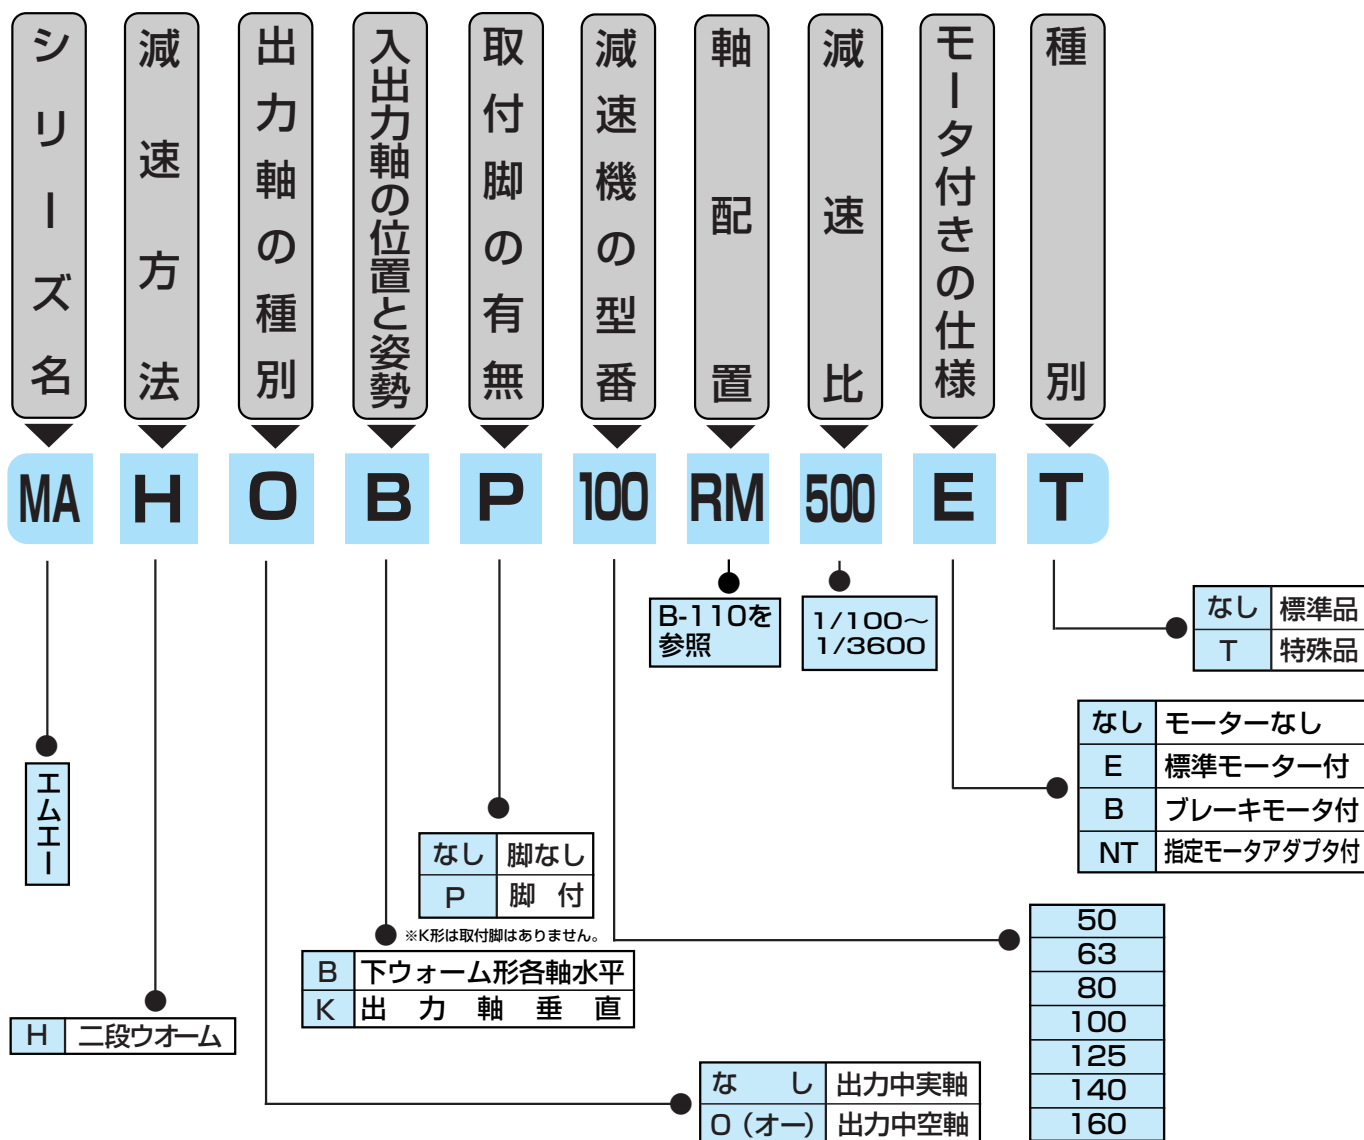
シリーズ名

減速方法

出力軸の種別

入出力軸の位置と姿勢

取付脚の有無

減速機の型番

軸配置

減速比

モータ付きの仕様

種別

MA H O B P 100 RM 500 E T

B-110を参照

1/100～1/3600

| なし | 標準品 |
|---|---|
| T | 特殊品 |

| なし | モーターなし |
|---|---|
| E | 標準モーター付 |
| B | ブレーキモータ付 |
| NT | 指定モータアダプタ付 |

エムエー

| なし | 脚なし |
|---|---|
| P | 脚 付 |

※K形は取付脚はありません。

| B | 下ウォーム形各軸水平 |
|---|---|
| K | 出 力 軸 垂 直 |

| 50 |
|---|
| 63 |
| 80 |
| 100 |
| 125 |
| 140 |
| 160 |

| H | 二段ウオーム |
|---|---|

| な し | 出力中実軸 |
|---|---|
| O（オー） | 出力中空軸 |